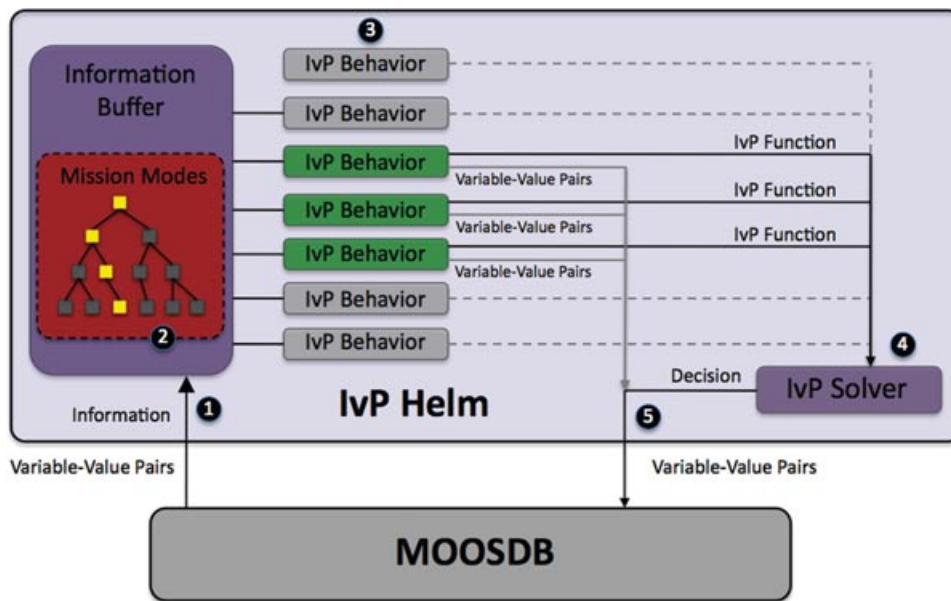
3

Information Buffer

IvP Behavior

IvP Behavior

IvP Function

Mission Modes

IvP Behavior

Variable-Value Pairs

IvP Function

IvP Behavior

Variable-Value Pairs

IvP Function

IvP Behavior

Variable-Value Pairs

IvP Behavior

2

IvP Behavior

4

Decision

IvP Solver

Information

1

IvP Helm

5

Variable-Value Pairs

Variable-Value Pairs

MOOSDB